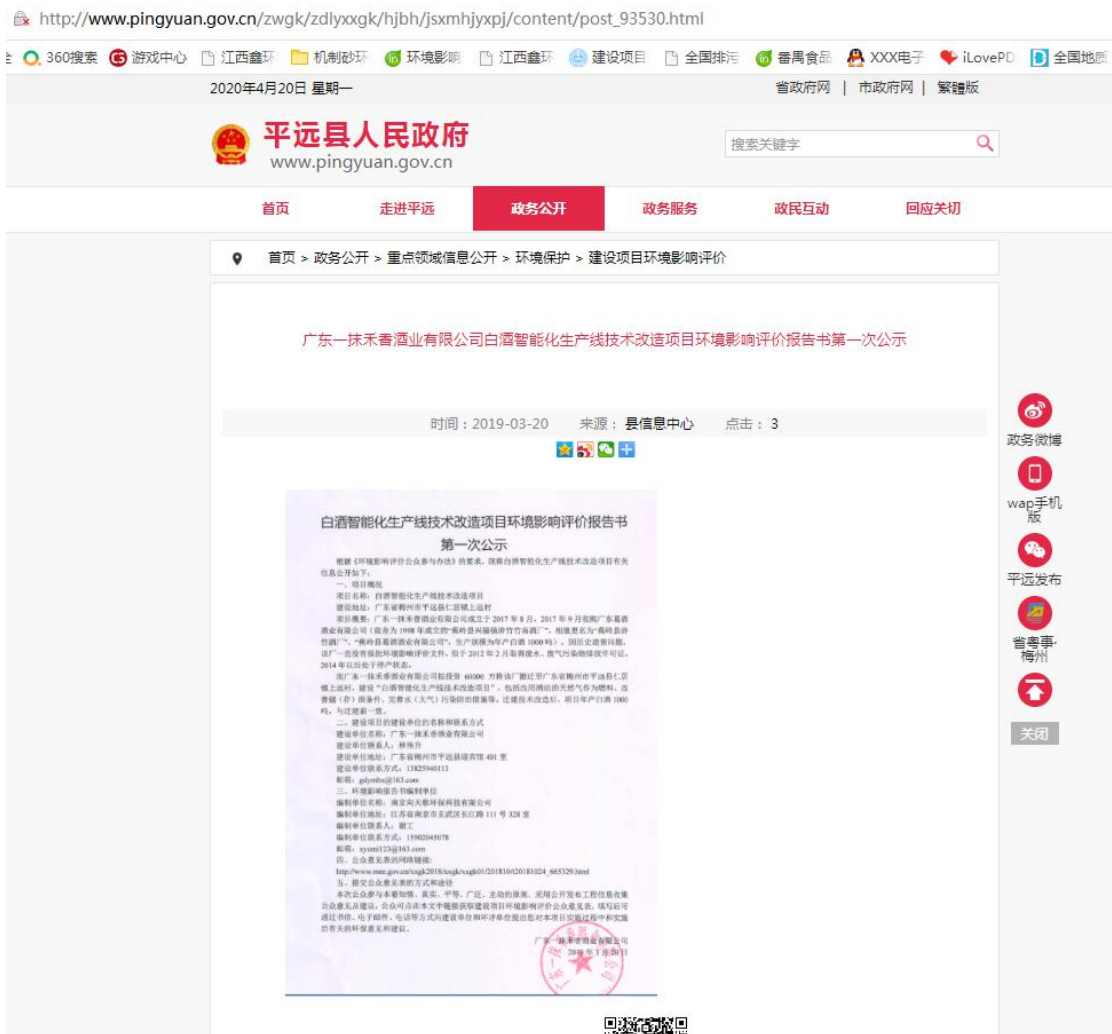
http://www.pingyuan.gov.cn/zwgk/zdlyxxgk/hjbh/jsxmhjyxpj/content/post_93530.html

360搜索 游戏中心 江西鑫环 机制砂环 环境影响 江西鑫环 建设项目 全国排污 番禺食品 XXX电子 iLovePD 全国地质

2020年4月20日 星期一

省政府网 | 市政府网 | 繁體版

平远县人民政府
www.pingyuan.gov.cn

搜索关键字

首页 走进平远 政务公开 政务服务 政民互动 回应关切

首页 > 政务公开 > 重点领域信息公开 > 环境保护 > 建设项目环境影响评价

广东一抹禾香酒业有限公司白酒智能化生产线技术改造项目环境影响评价报告书第一次公示

时间：2019-03-20 来源：县信息中心 点击：3

白酒智能化生产线技术改造项目环境影响评价报告书
第一次公示

根据《环境影响评价公众参与办法》的要求，现将白酒智能化生产线技术改造项目有关信息公开如下：

一、项目概况

项目名称：白酒智能化生产线技术改造项目

建设地址：广东省梅州市平远县仁居镇上运村

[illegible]

二、建设项目的建设单位的名称和联系方式

建设单位名称：广东一抹禾香酒业有限公司

建设单位联系人：林伟升

建设单位地址：广东省梅州市平远县建宾馆 401 室

建设单位联系方式：13825940113

邮箱：gdymhx@163.com

三、环境影响报告书编制单位

编制单位名称：南京尚天蓝环保科技有限公司

编制单位地址：江苏省南京市玄武区长江路 111 号 328 室

编制单位联系人：谢工

编制单位联系方式：15902045078

邮箱：xyumi123@163.com

四、公众意见表的网络链接：

http://www.mee.gov.cn/xxgk2018/xxgk/xxgk01/201810/t20181024_665329.html

五、提交公众意见表的方式和途径

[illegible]

广东一抹禾香酒业有限公司
2019年3月20日

政务微博
wap手机版
平远发布
省粤事·梅州
关闭